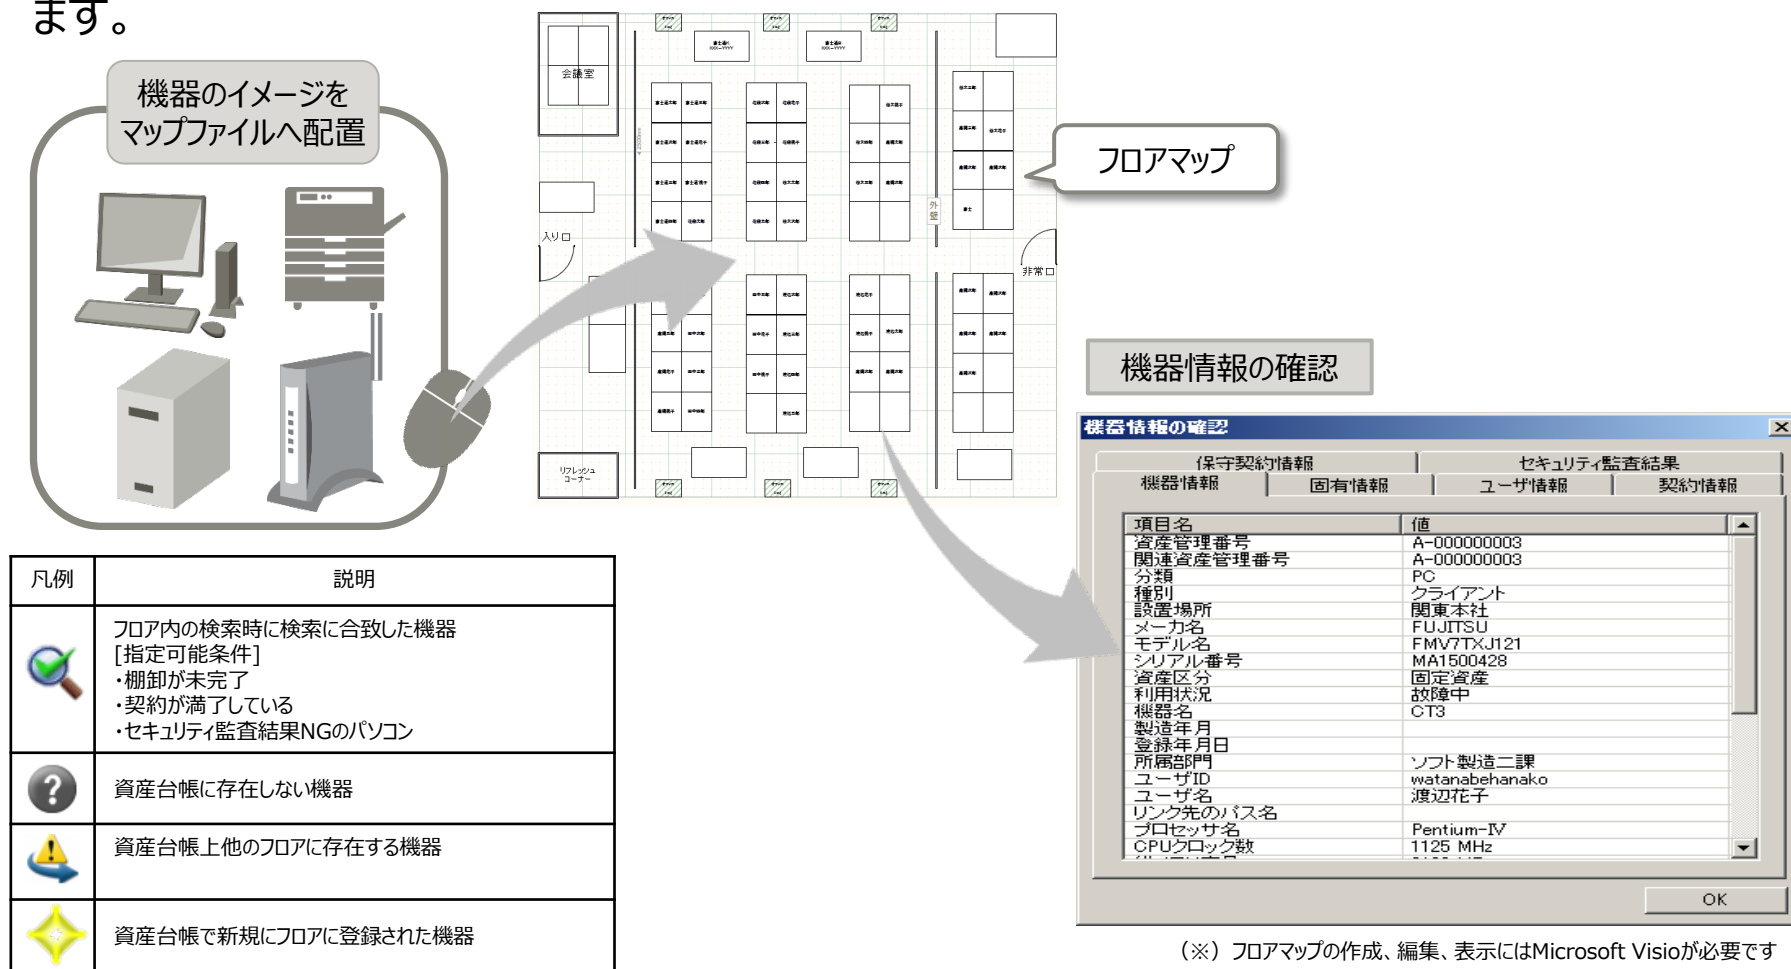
ます。

機器のイメージをマップファイルへ配置

会議室

入り口

外壁

非常口

リフレッシュコーナー

フロアマップ

| 凡例 | 説明 |
|---|---|
| | フロア内の検索時に検索に合致した機器 [指定可能条件] ・棚卸が未完了 ・契約が満了している ・セキュリティ監査結果NGのパソコン |
| | 資産台帳に存在しない機器 |
| | 資産台帳上他のフロアに存在する機器 |
| | 資産台帳で新規にフロアに登録された機器 |

機器情報の確認

機器情報の確認

保守契約情報 セキュリティ監査結果
機器情報 固有情報 ユーザ情報 契約情報

| 項目名 | 値 |
|---|---|
| 資産管理番号 | A-000000003 |
| 関連資産管理番号 | A-000000003 |
| 分類 | PC |
| 種別 | クライアント |
| 設置場所 | 関東本社 |
| メーカ名 | FUJITSU |
| モデル名 | FMV7TXJ121 |
| シリアル番号 | MA1500428 |
| 資産区分 | 固定資産 |
| 利用状況 | 故障中 |
| 機器名 | CT3 |
| 製造年月 | |
| 登録年月日 | |
| 所属部門 | ソフト製造二課 |
| ユーザID | watanabehanako |
| ユーザ名 | 渡辺花子 |
| リンク先のパス名 | |
| プロセッサ名 | Pentium-Ⅳ |
| CPUクロック数 | 1125 MHz |

OK

（※）フロアマップの作成、編集、表示にはMicrosoft Visioが必要です